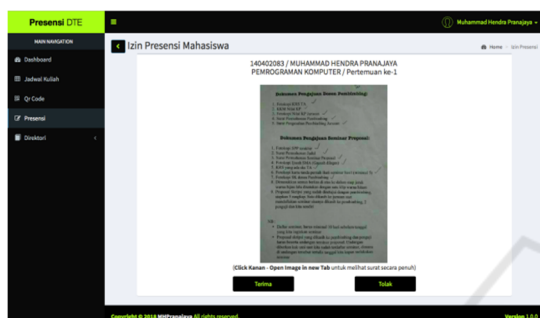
Presensi DTE

≡

Muhammad Hendra Pranajaya

MAIN NAVIGATION

Dashboard

Jadwal Kuliah

Qr Code

Presensi

Direktori

Izin Presensi Mahasiswa

Home > Izin Presensi

140402083 / MUHAMMAD HENDRA PRANAJAYA
PEMROGRAMAN KOMPUTER / Pertemuan ke-1

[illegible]

(Click Kanan - Open Image in new Tab untuk melihat surat secara penuh)

Terima

Tolak

Copyright © 2018 MHPranajaya All rights reserved.

Version 1.0.0